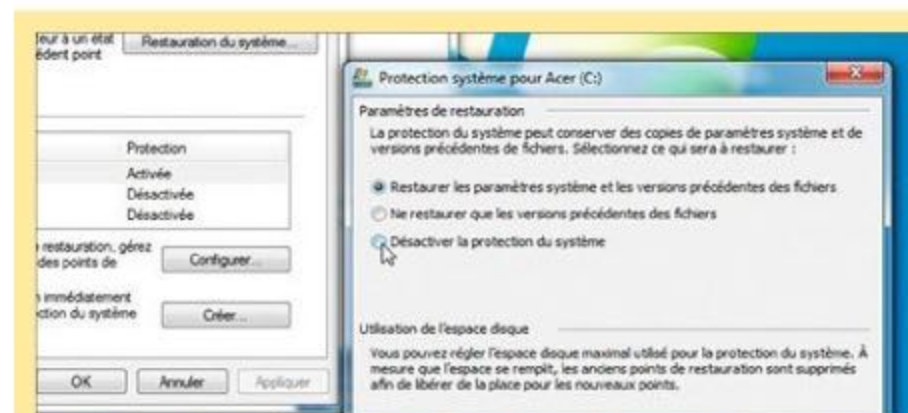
ieur à un état
édent point

Restauration du système...

Protection

Activée

Désactivée

Désactivée

restauration, gérez
des points de

Configurer...

immédiatement
ction du système

Créer...

OK

Annuler

Appliquer

Protection système pour Acer (C:)

Paramètres de restauration

La protection du système peut conserver des copies de paramètres système et de versions précédentes de fichiers. Sélectionnez ce qui sera à restaurer :

Restaurer les paramètres système et les versions précédentes des fichiers

Ne restaurer que les versions précédentes des fichiers

Désactiver la protection du système

Utilisation de l'espace disque

Vous pouvez régler l'espace disque maximal utilisé pour la protection du système. À mesure que l'espace se remplit, les anciens points de restauration sont supprimés afin de libérer de la place pour les nouveaux points.